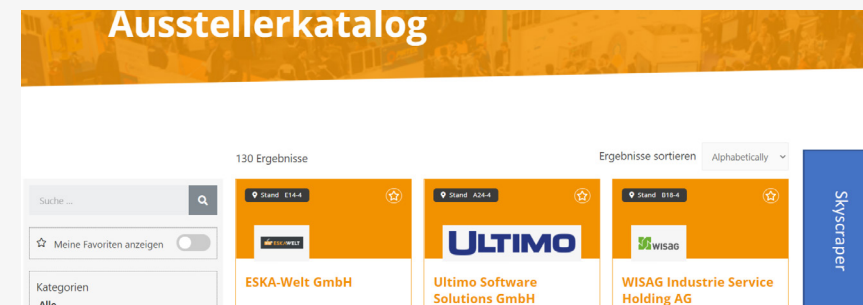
Ausstellerkatalog

130 Ergebnisse

Ergebnisse sortieren Alphabetically

Suche ...

Meine Favoriten anzeigen

Kategorien

Alle

Stand E14-4

ESKA WELT

ESKA-Welt GmbH

Stand A24-4

ULTIMO

Ultimo Software Solutions GmbH

Stand B18-4

WISAG

WISAG Industrie Service Holding AG

Skyscraper